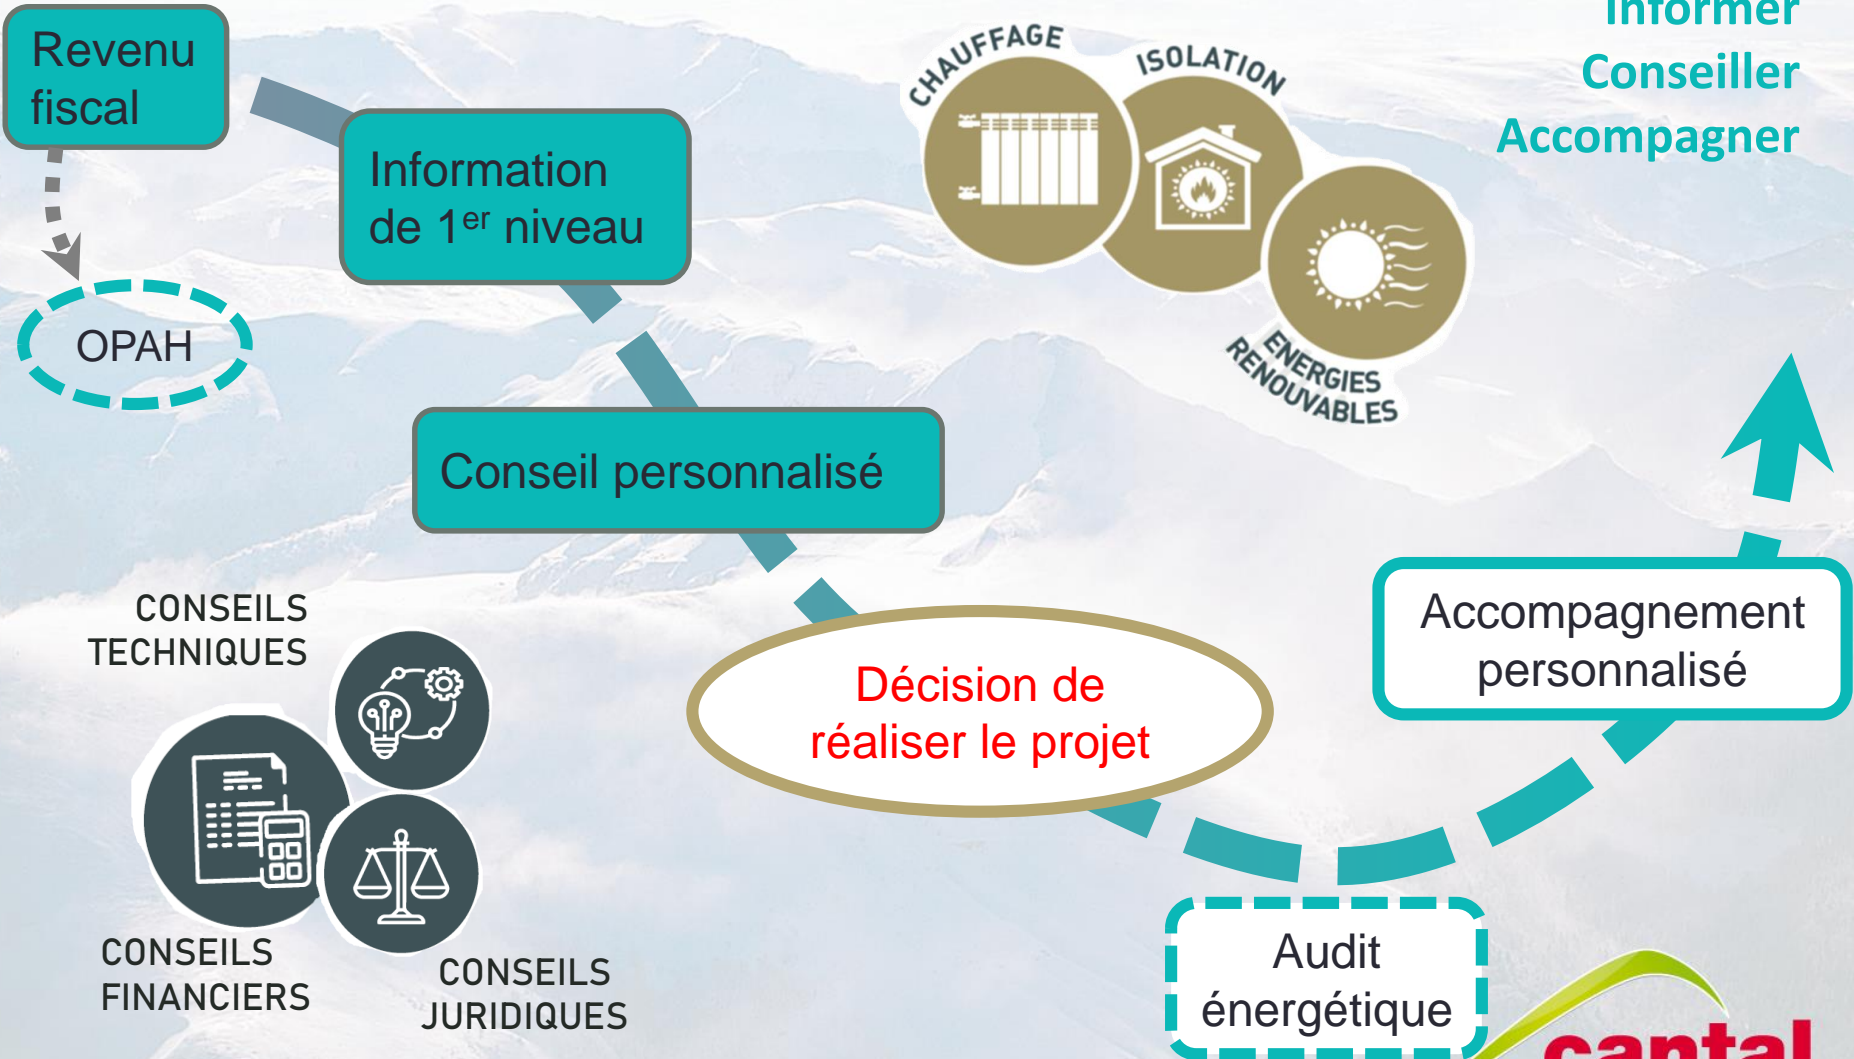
Informer
Conseiller
Accompagner

Revenu fiscal

Information de 1$^{er}$ niveau

OPAH

CHAUFFAGE

ISOLATION

ENERGIES RENOUVABLES

Conseil personnalisé

CONSEILS TECHNIQUES

CONSEILS FINANCIERS

CONSEILS JURIDIQUES

Décision de réaliser le projet

Accompagnement personnalisé

Audit énergétique

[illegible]